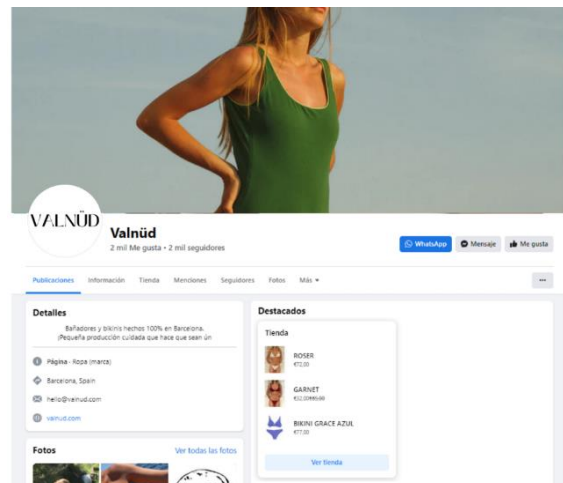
VALNÜD

Valnüd

2 mil Me gusta • 2 mil seguidores

WhatsApp

Mensaje

Me gusta

Publicaciones Información Tienda Menciones Seguidores Fotos Más ▾

...

Detalles

Bañadores y bikinis hechos 100% en Barcelona. ¡Pequeña producción cuidada que hace que sean ún

Página · Ropa (marca)

Barcelona, Spain

hello@valnud.com

valnud.com

Fotos

Ver todas las fotos

Destacados

Tienda

ROSER
€72,00

GARNET
€32,00 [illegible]

BIKINI GRACE AZUL
€77,00

Ver tienda